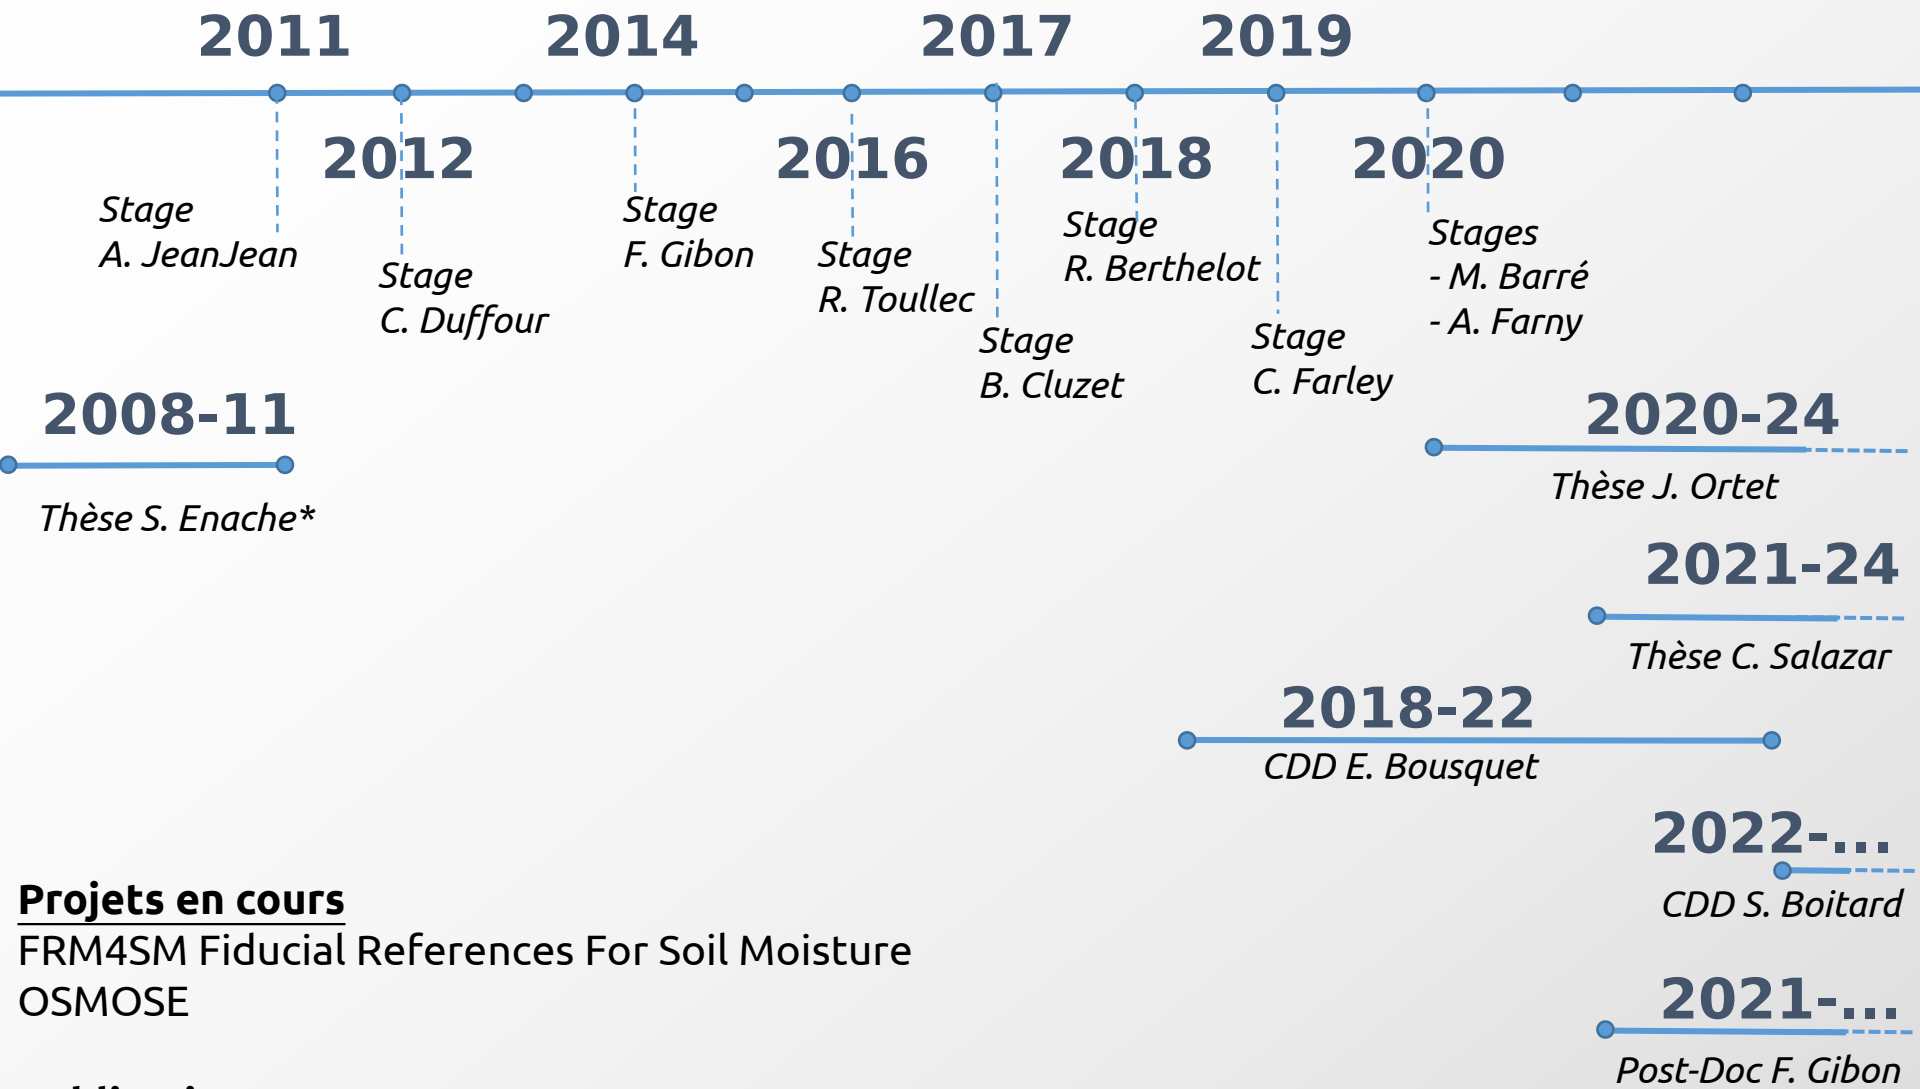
2011
2014
2017
2019

2012
2016
2018
2020

Stage
A. JeanJean

Stage
C. Duffour

Stage
F. Gibon

Stage
R. Toullec

Stage
B. Cluzet

Stage
R. Berthelot

Stage
C. Farley

Stages
- M. Barré
- A. Farny

2008-11
Thèse S. Enache*

2020-24
Thèse J. Ortet

2021-24
Thèse C. Salazar

2018-22
CDD E. Bousquet

2022-...
CDD S. Boitard

2021-...
Post-Doc F. Gibon

Projets en cours
FRM4SM Fiducial References For Soil Moisture
OSMOSE

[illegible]